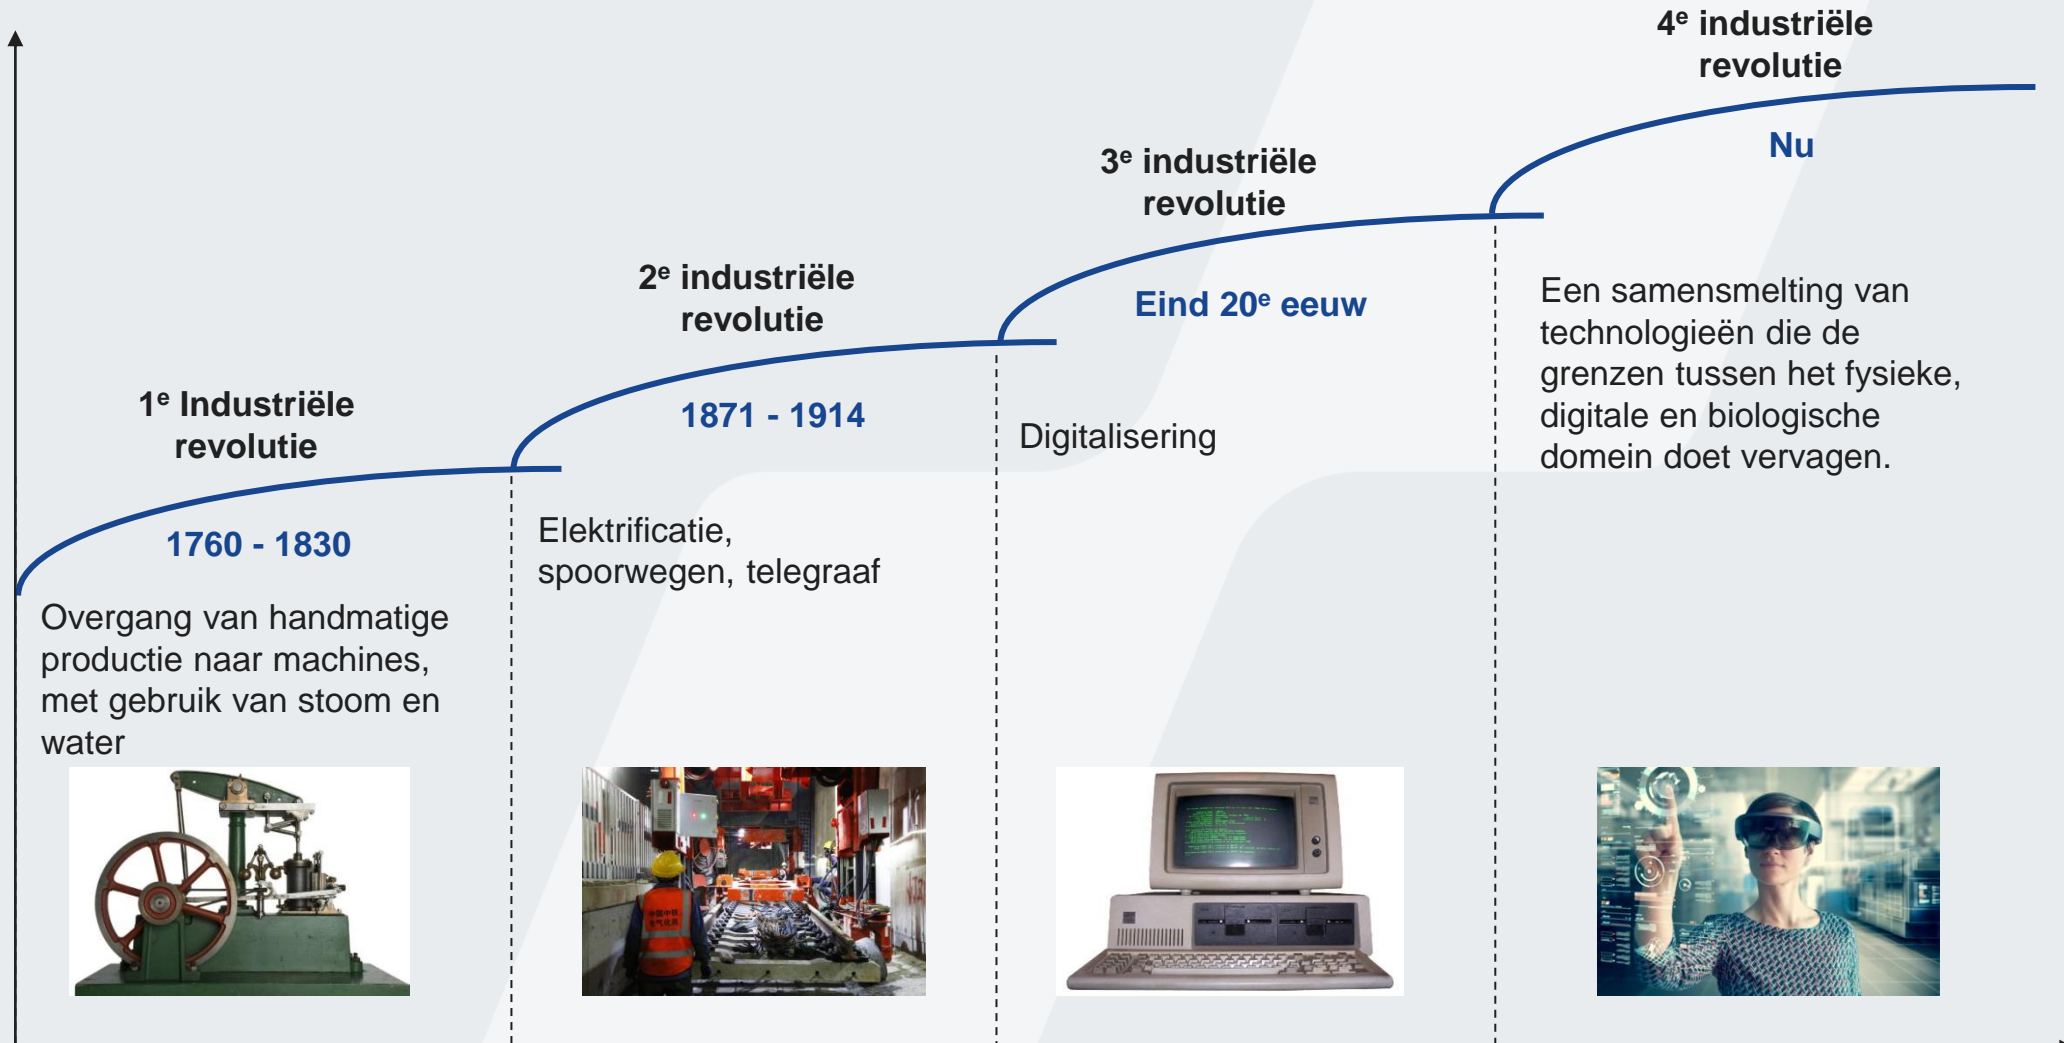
1$^e$ Industriële revolutie

1760 - 1830

Overgang van handmatige productie naar machines, met gebruik van stoom en water

2$^e$ industriële revolutie

1871 - 1914

Elektrificatie, spoorwegen, telegraaf

3$^e$ industriële revolutie

Eind 20$^e$ eeuw

Digitalisering

4$^e$ industriële revolutie

Nu

Een samensmelting van technologieën die de grenzen tussen het fysieke, digitale en biologische domein doet vervagen.